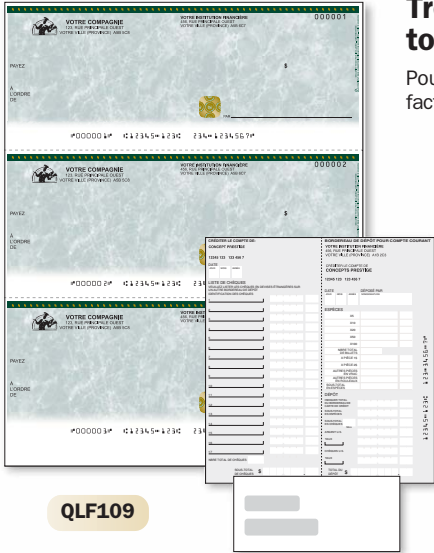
VOTRE COMPAGNIE
123, RUE PRINCIPALE OUEST
VOTRE VILLE (PROVINCE) A9B 9C9

VOTRE INSTITUTION FINANCIÈRE
456, RUE PRINCIPALE OUEST
VOTRE VILLE (PROVINCE) A9B 9C9

000001

PAYEZ

$

À L'ORDRE DE

⑈000001⑈ ⑆12345⑉123⑆ 234⑉1234567⑈

VOTRE COMPAGNIE
123, RUE PRINCIPALE OUEST
VOTRE VILLE (PROVINCE) A9B 9C9

VOTRE INSTITUTION FINANCIÈRE
456, RUE PRINCIPALE OUEST
VOTRE VILLE (PROVINCE) A9B 9C9

000002

PAYEZ

À L'ORDRE DE

⑈000002⑈ ⑆12345⑉123⑆

VOTRE COMPAGNIE
123, RUE PRINCIPALE OUEST
VOTRE VILLE (PROVINCE) A9B 9C9

PAYEZ

À L'ORDRE DE

⑈000003⑈ ⑆12345⑉123⑆

CRÉDITER LE COMPTE DE:
CONCEPTS PRESTIGE

12345 123 456 7

DATE

LISTE DE CHÈQUES

BORDEREAU DE DÉPÔT POUR COMPTE COURANT
VOTRE INSTITUTION FINANCIÈRE

CRÉDITER LE COMPTE DE
CONCEPTS PRESTIGE

12345 123 123 456 7

DATE

DÉPOSÉ PAR

ESPÈCES

DÉPÔT

TOTAL

$

Tr
to

Pou
fact

QLF109